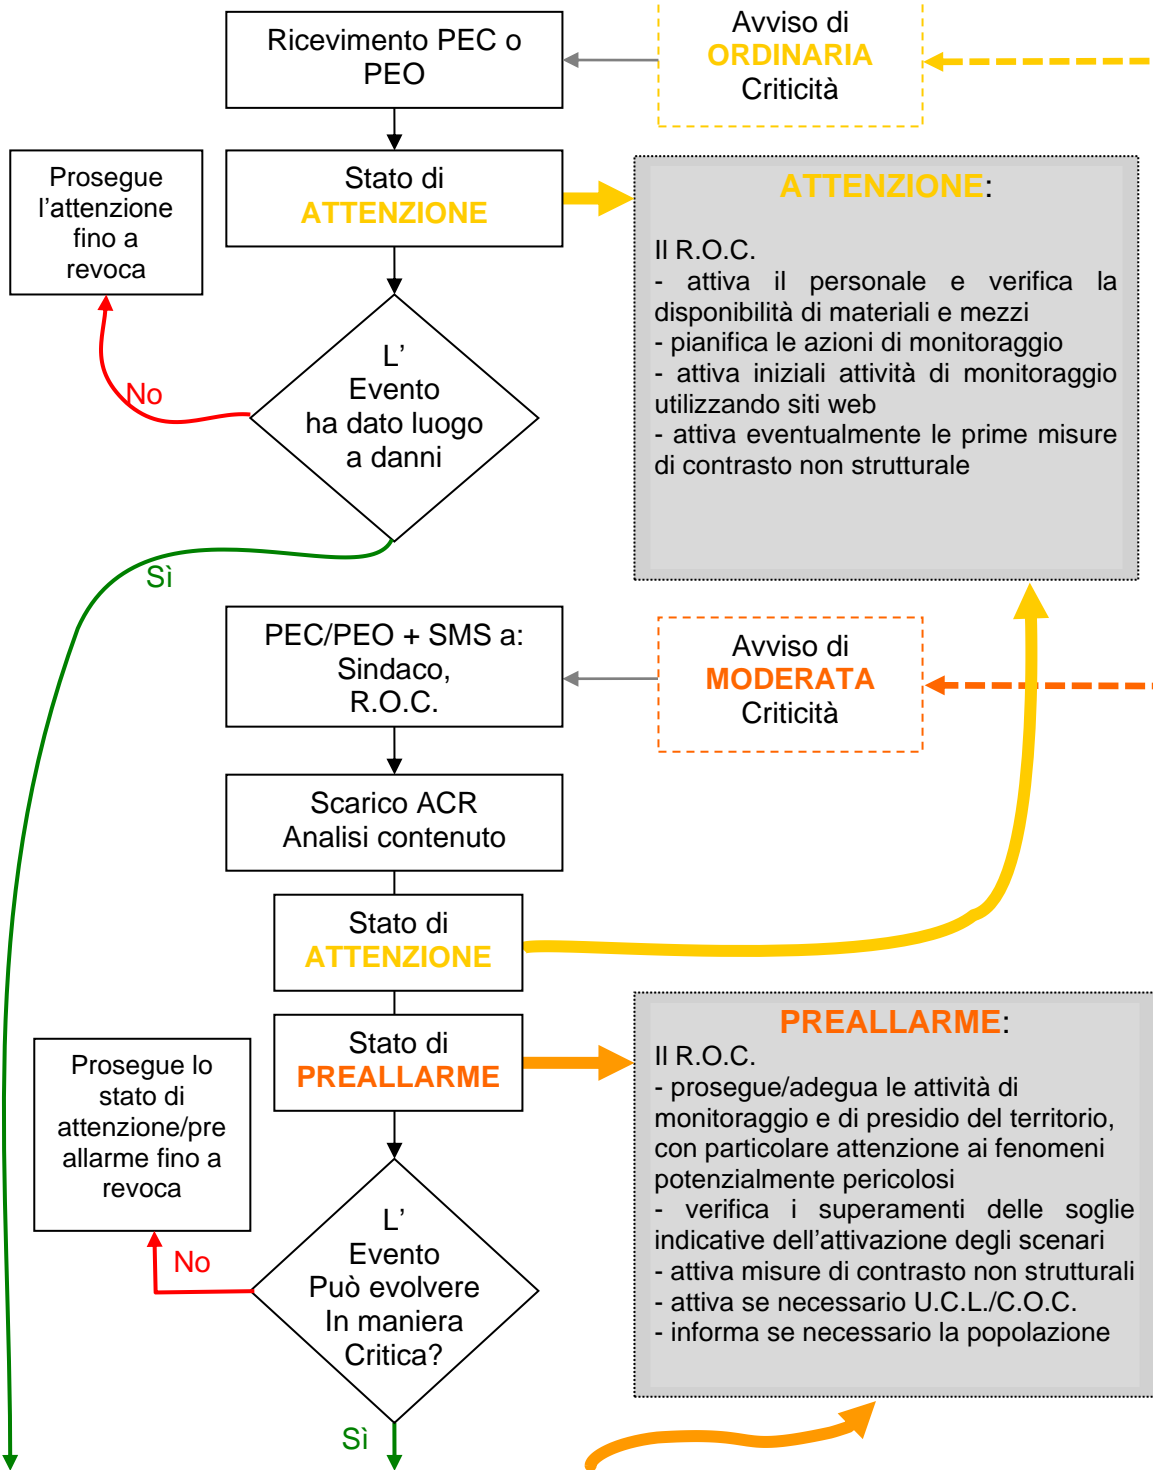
Ricevimento PEC o PEO

Avviso di
ORDINARIA
Criticità

Prosegue l'attenzione fino a revoca

Stato di
ATTENZIONE

ATTENZIONE:

Il R.O.C.
- attiva il personale e verifica la disponibilità di materiali e mezzi
- pianifica le azioni di monitoraggio
- attiva iniziali attività di monitoraggio utilizzando siti web
- attiva eventualmente le prime misure di contrasto non strutturale

No

L'
Evento
ha dato luogo
a danni

Sì

PEC/PEO + SMS a:
Sindaco,
R.O.C.

Avviso di
MODERATA
Criticità

Scarico ACR
Analisi contenuto

Stato di
ATTENZIONE

Stato di
PREALLARME

PREALLARME:
Il R.O.C.
- prosegue/adegua le attività di monitoraggio e di presidio del territorio, con particolare attenzione ai fenomeni potenzialmente pericolosi
- verifica i superamenti delle soglie indicative dell'attivazione degli scenari
- attiva misure di contrasto non strutturali
- attiva se necessario U.C.L./C.O.C.
- informa se necessario la popolazione

Prosegue lo stato di attenzione/pre allarme fino a revoca

No

L'
Evento
Può evolvere
In maniera
Critica?

Sì